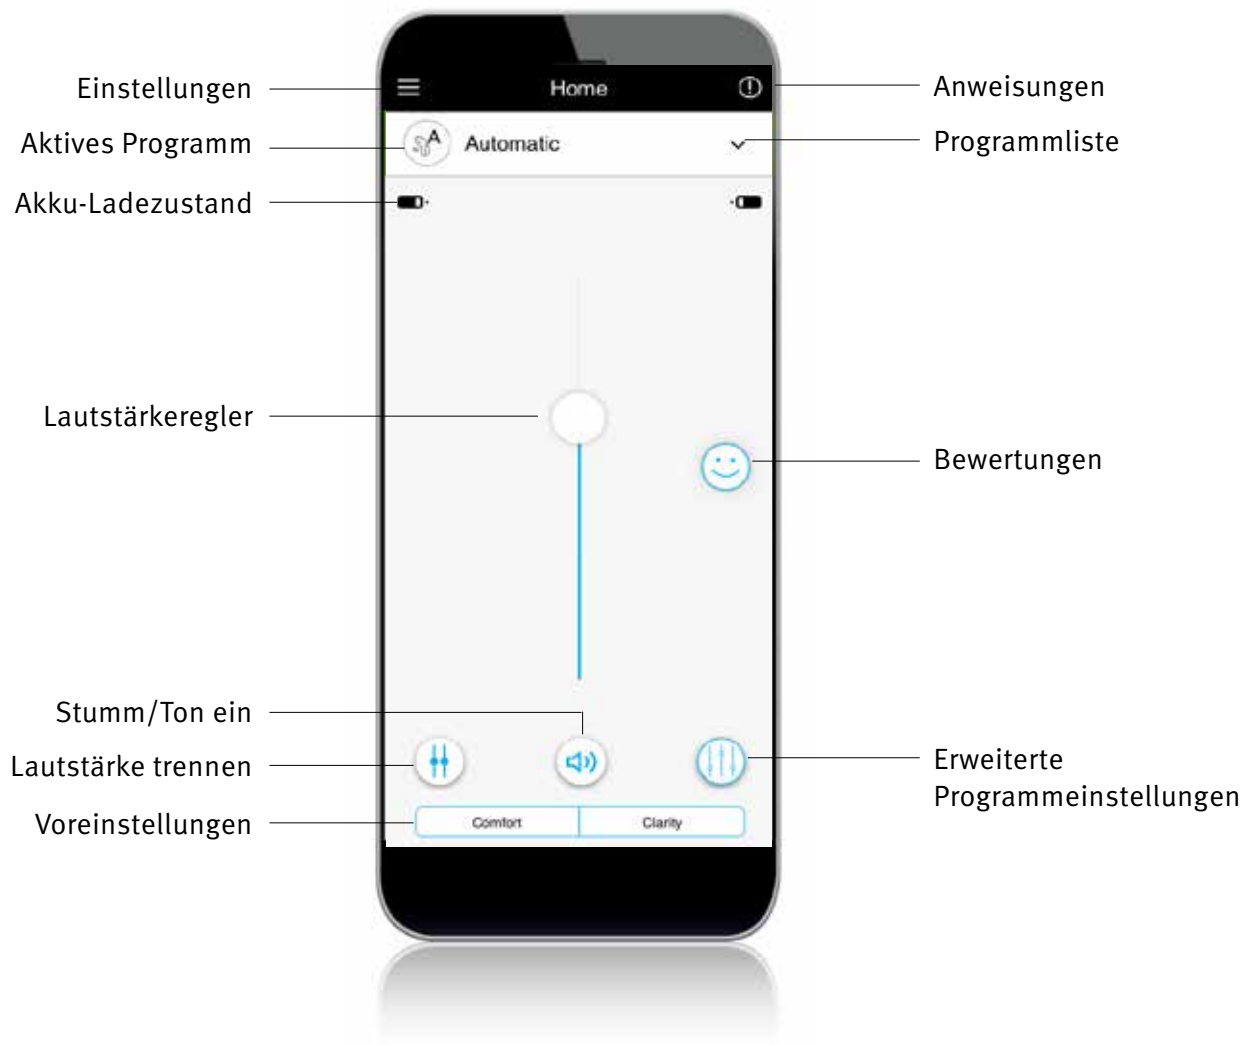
Einstellungen

Home

Anweisungen

Aktives Programm

Automatic

Programmliste

Akku-Ladezustand

Lautstärkeregler

Bewertungen

Stumm/Ton ein

Lautstärke trennen

Erweiterte Programmeinstellungen

Voreinstellungen

Comfort

Clarity